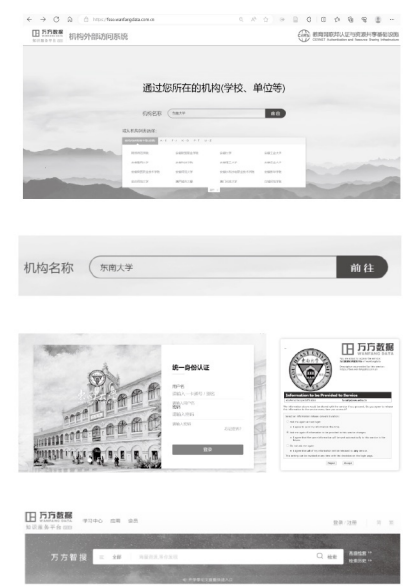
https://fsso.wanfangdata.com.cn

万方数据
知识服务平台 2.0

机构外部访问系统

教育部CARSI认证与资源共享服务联盟
CERNET Authentication and Resource Sharing Infrastructure

通过您所在的机构(学校、单位等)

机构名称 东南大学 前往

机构名称 东南大学 前往

统一身份认证

前往

万方数据
知识服务平台 2.0

Information to be Provided to Service

Reject Accept

万方数据
知识服务平台 2.0

学习中心 应用 会员

登录 / 注册

万方智搜

检索